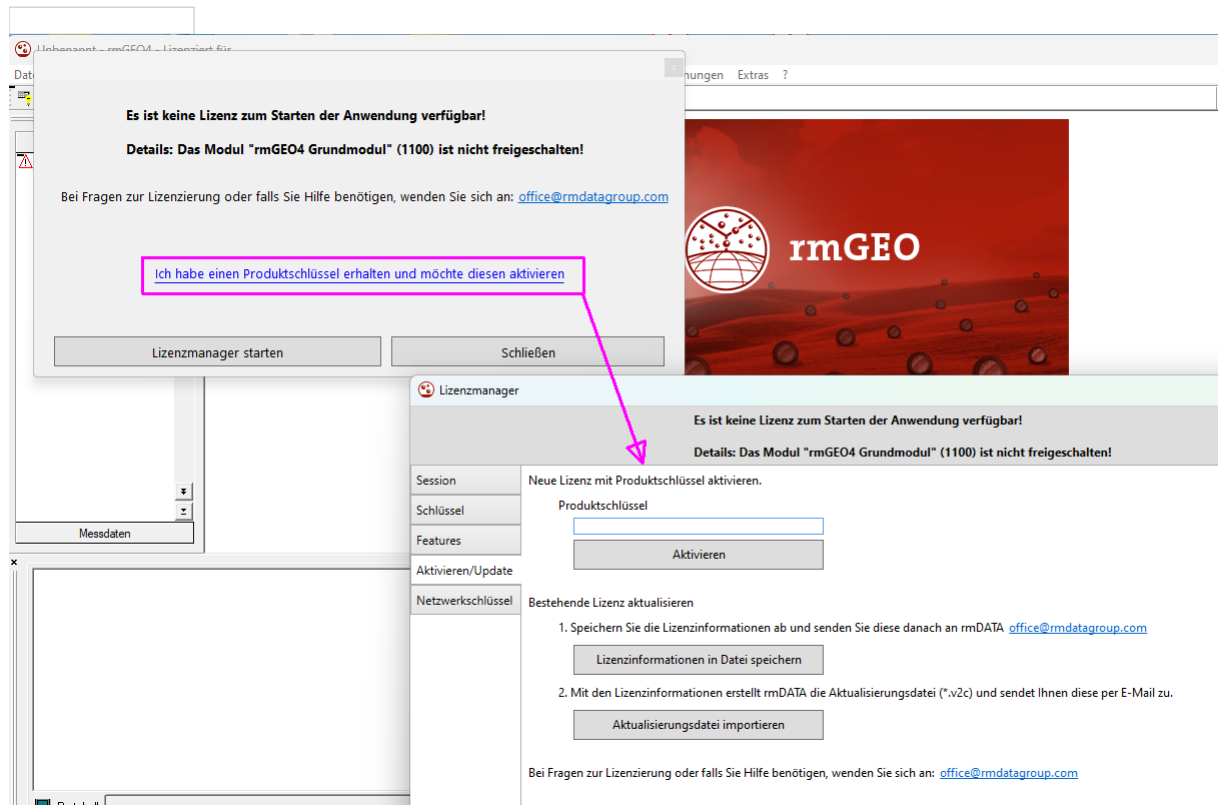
Unbenannt - rmGEO4 - Lizenziert für

Date

nungen Extras ?

Es ist keine Lizenz zum Starten der Anwendung verfügbar!

Details: Das Modul "rmGEO4 Grundmodul" (1100) ist nicht freigeschalten!

Bei Fragen zur Lizenzierung oder falls Sie Hilfe benötigen, wenden Sie sich an: office@rmdatagroup.com

Ich habe einen Produktschlüssel erhalten und möchte diesen aktivieren

Lizenzmanager starten

Schließen

rmGEO

Messdaten

Lizenzmanager

Es ist keine Lizenz zum Starten der Anwendung verfügbar!

Details: Das Modul "rmGEO4 Grundmodul" (1100) ist nicht freigeschalten!

Session

Schlüssel

Features

Aktivieren/Update

Netzwerkschlüssel

Neue Lizenz mit Produktschlüssel aktivieren.

Produktschlüssel

Aktivieren

Bestehende Lizenz aktualisieren

1. Speichern Sie die Lizenzinformationen ab und senden Sie diese danach an rmDATA office@rmdatagroup.com

Lizenzinformationen in Datei speichern

2. Mit den Lizenzinformationen erstellt rmDATA die Aktualisierungsdatei (*.v2c) und sendet Ihnen diese per E-Mail zu.

Aktualisierungsdatei importieren

Bei Fragen zur Lizenzierung oder falls Sie Hilfe benötigen, wenden Sie sich an: office@rmdatagroup.com